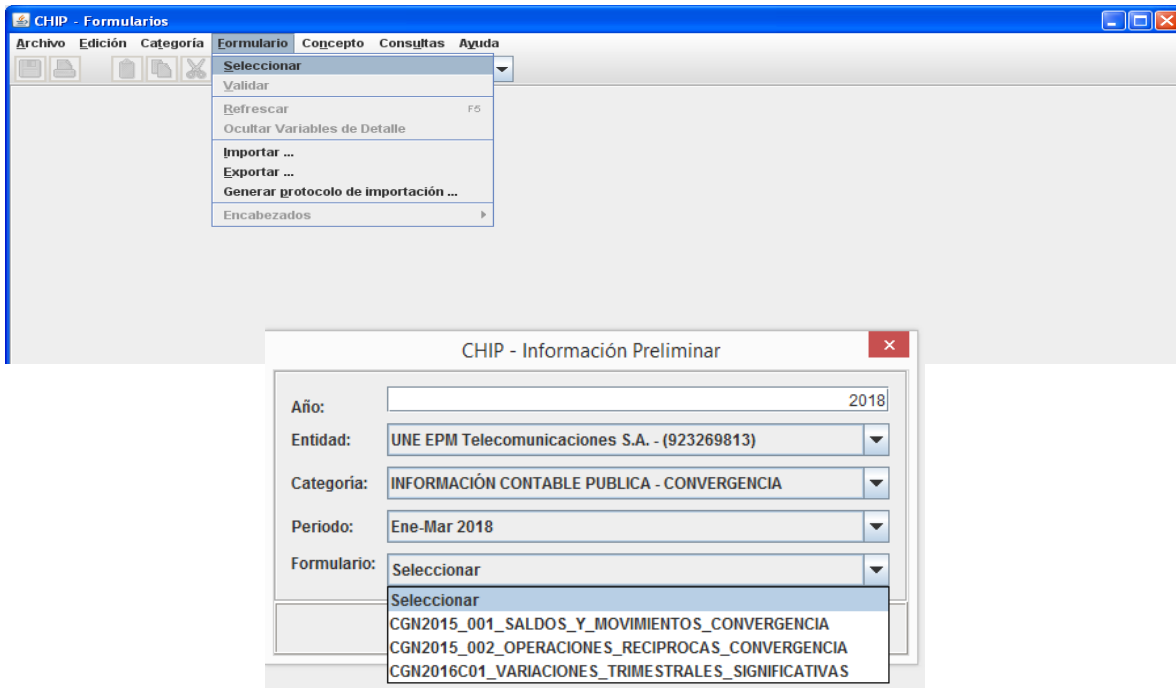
CHIP - Formularios

Archivo Edición Categoría Formulario Concepto Consultas Ayuda

Seleccionar
Validar
Refrescar F5
Ocultar Variables de Detalle
Importar ...
Exportar ...
Generar protocolo de importación ...
Encabezados

CHIP - Información Preliminar

Año: 2018
Entidad: UNE EPM Telecomunicaciones S.A. - (923269813)
Categoría: INFORMACIÓN CONTABLE PUBLICA - CONVERGENCIA
Periodo: Ene-Mar 2018
Formulario: Seleccionar

Seleccionar
CGN2015_001_SALDOS_Y_MOVIMIENTOS_CONVERGENCIA
CGN2015_002_OPERACIONES_RECIPROCAS_CONVERGENCIA
CGN2016C01_VARIACIONES_TRIMESTRALES_SIGNIFICATIVAS